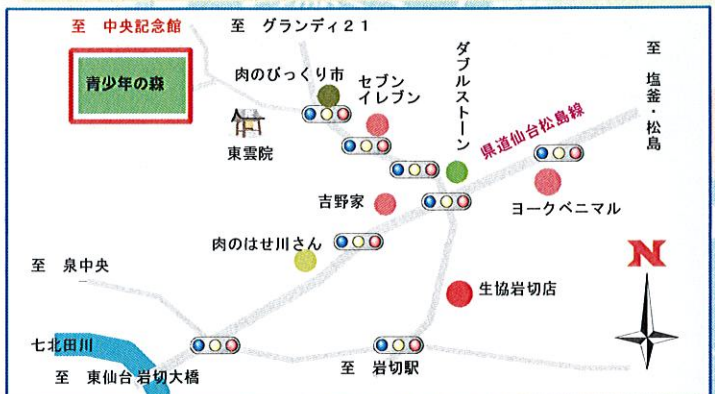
至　中央記念館

至　グランディ２１

青少年の森

肉のびっくり市

セブン
イレブン

ダブルストーン

至　塩釜・松島

東雲院

県道仙台松島線

吉野家

ヨークベニマル

肉のはせ川さん

至　泉中央

生協岩切店

N

七北田川

至　東仙台 岩切大橋

至　岩切駅